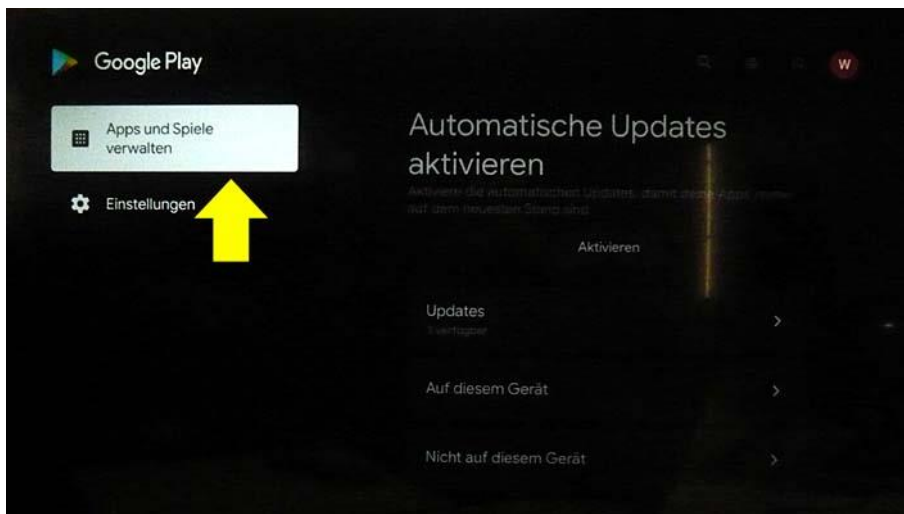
Google Play

W

Apps und Spiele verwalten

Einstellungen

Automatische Updates aktivieren

Aktiviere die automatischen Updates, damit deine Apps immer auf dem neuesten Stand sind

Aktivieren

Updates

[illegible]

Auf diesem Gerät

Nicht auf diesem Gerät